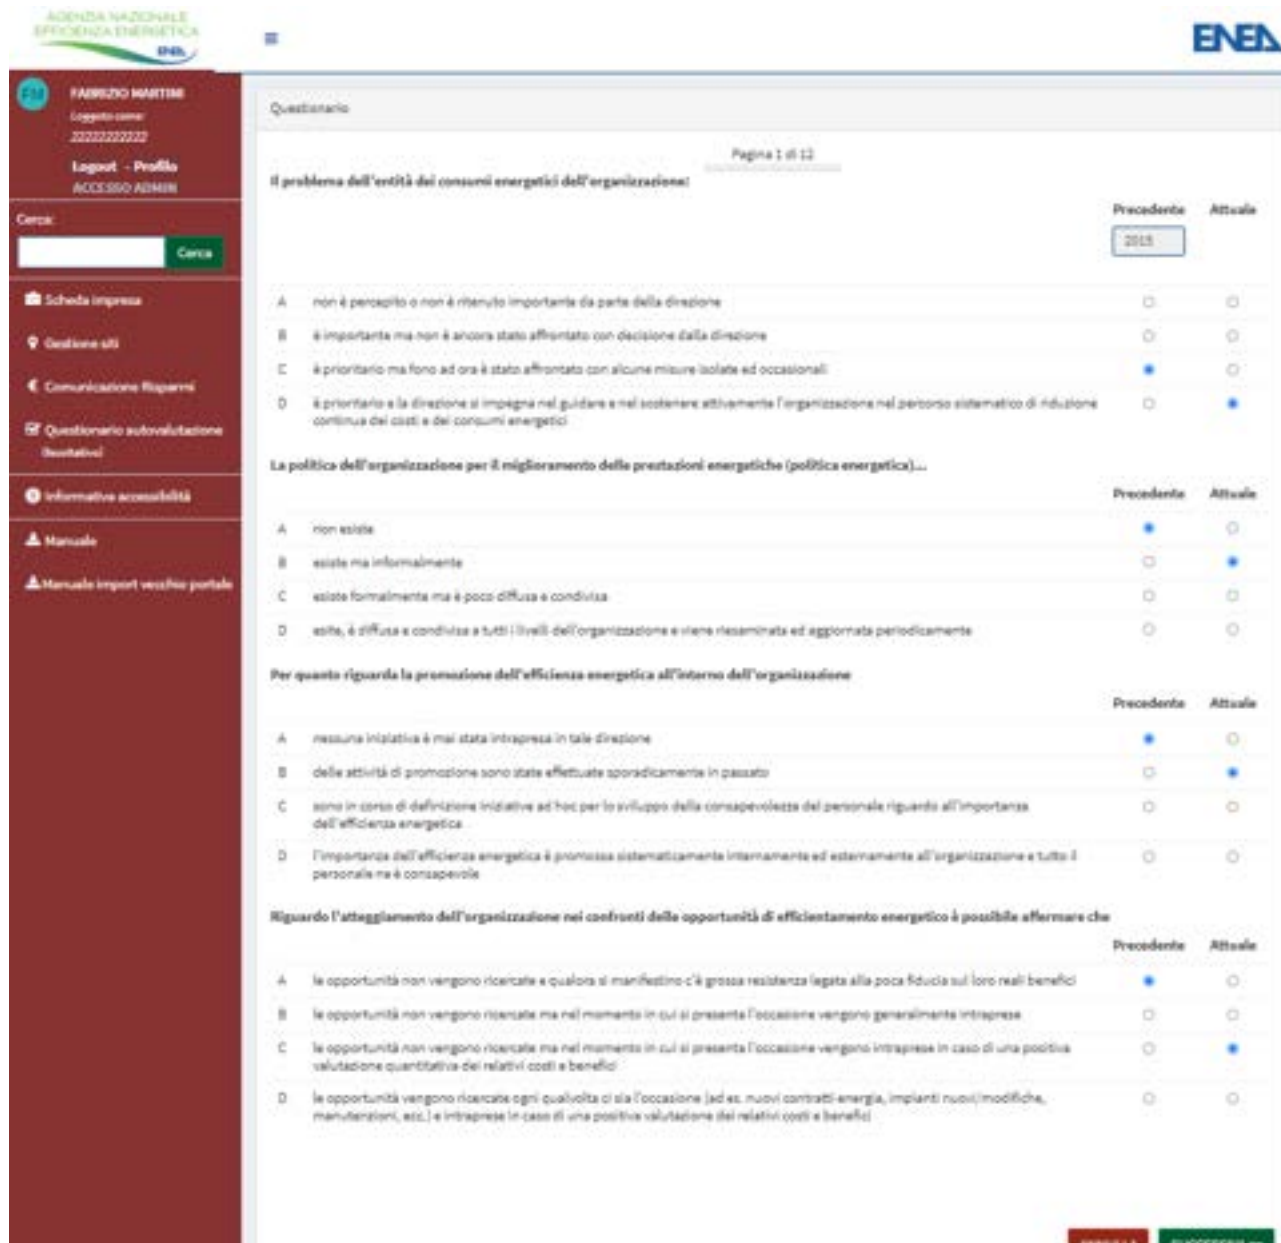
AGENZIA NAZIONALE EFFICIENZA ENERGETICA ENEA

ENEA

FM FABRIZIO MARTINI
Loggato come:
22222222222
Logout - Profilo
ACCESSO ADMIN

Cerca:
Cerca

Scheda impresa
Gestione siti
Comunicazione Risparmi
Questionario autovalutazione (facoltativo)
Informativa accessibilità
Manuale
Manuale import vecchio portale

Questionario

Pagina 1 di 12

Il problema dell'entità dei consumi energetici dell'organizzazione:

Precedente Attuale
2015

| | | Precedente | Attuale |
|---|---|---|---|
| A | non è percepito o non è ritenuto importante da parte della direzione | | |
| B | è importante ma non è ancora stato affrontato con decisione dalla direzione | | |
| C | è prioritario ma fino ad ora è stato affrontato con alcune misure isolate ed occasionali | | |
| D | è prioritario e la direzione si impegna nel guidare e nel sostenere attivamente l'organizzazione nel percorso sistematico di riduzione continua dei costi e dei consumi energetici | | |

La politica dell'organizzazione per il miglioramento della prestazioni energetiche (politica energetica)...

| | | Precedente | Attuale |
|---|---|---|---|
| A | non esiste | | |
| B | esiste ma informalmente | | |
| C | esiste formalmente ma è poco diffusa e condivisa | | |
| D | esite, è diffusa e condivisa a tutti i livelli dell'organizzazione e viene riesaminata ed aggiornata periodicamente | | |

Per quanto riguarda la promozione dell'efficienza energetica all'interno dell'organizzazione

| | | Precedente | Attuale |
|---|---|---|---|
| A | nessuna iniziativa è mai stata intrapresa in tale direzione | | |
| B | delle attività di promozione sono state effettuate sporadicamente in passato | | |
| C | sono in corso di definizione iniziative ad hoc per lo sviluppo della consapevolezza del personale riguardo all'importanza dell'efficienza energetica | | |
| D | l'importanza dell'efficienza energetica è promossa sistematicamente internamente ed esternamente all'organizzazione e tutto il personale ne è consapevole | | |

Riguardo l'atteggiamento dell'organizzazione nei confronti delle opportunità di efficientamento energetico è possibile affermare che

| | | Precedente | Attuale |
|---|---|---|---|
| A | le opportunità non vengono ricercate e qualora si manifestino c'è grossa resistenza legata alla poca fiducia sui loro reali benefici | | |
| B | le opportunità non vengono ricercate ma nel momento in cui si presenta l'occasione vengono generalmente intraprese | | |
| C | le opportunità non vengono ricercate ma nel momento in cui si presenta l'occasione vengono intraprese in caso di una positiva valutazione quantitativa dei relativi costi e benefici | | |
| D | le opportunità vengono ricercate ogni qualvolta ci sia l'occasione (ad es. nuovi contratti energia, impianti nuovi/modifiche, manutenzioni, ecc.) e intraprese in caso di una positiva valutazione dei relativi costi e benefici | | |

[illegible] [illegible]